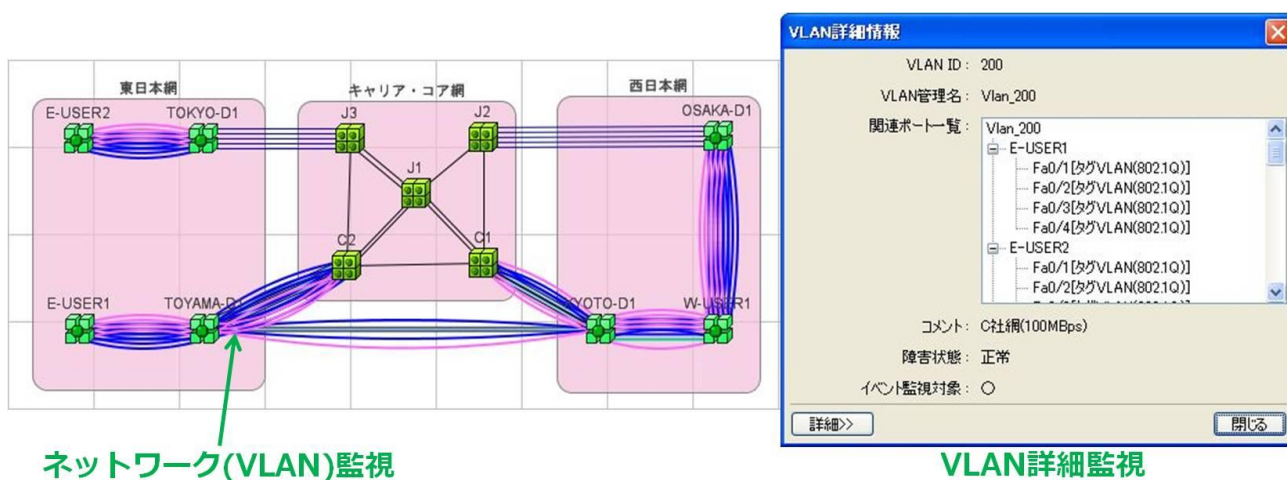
東日本網

E-USER2

TOKYO-D1

E-USER1

TOYAMA-D1

キャリア・コア網

J3

J2

J1

C2

C1

西日本網

OSAKA-D1

KYOTO-D1

W-USER1

ネットワーク(VLAN)監視

VLAN詳細情報

VLAN ID： 200

VLAN管理名： Vlan_200

関連ポート一覧：

Vlan_200
E-USER1
Fa0/1[タグVLAN(802.1Q)]
Fa0/2[タグVLAN(802.1Q)]
Fa0/3[タグVLAN(802.1Q)]
Fa0/4[タグVLAN(802.1Q)]
E-USER2
Fa0/1[タグVLAN(802.1Q)]
Fa0/2[タグVLAN(802.1Q)]
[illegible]

コメント： C社網(100MBps)

障害状態： 正常

イベント監視対象： ○

詳細>>

閉じる

VLAN詳細監視